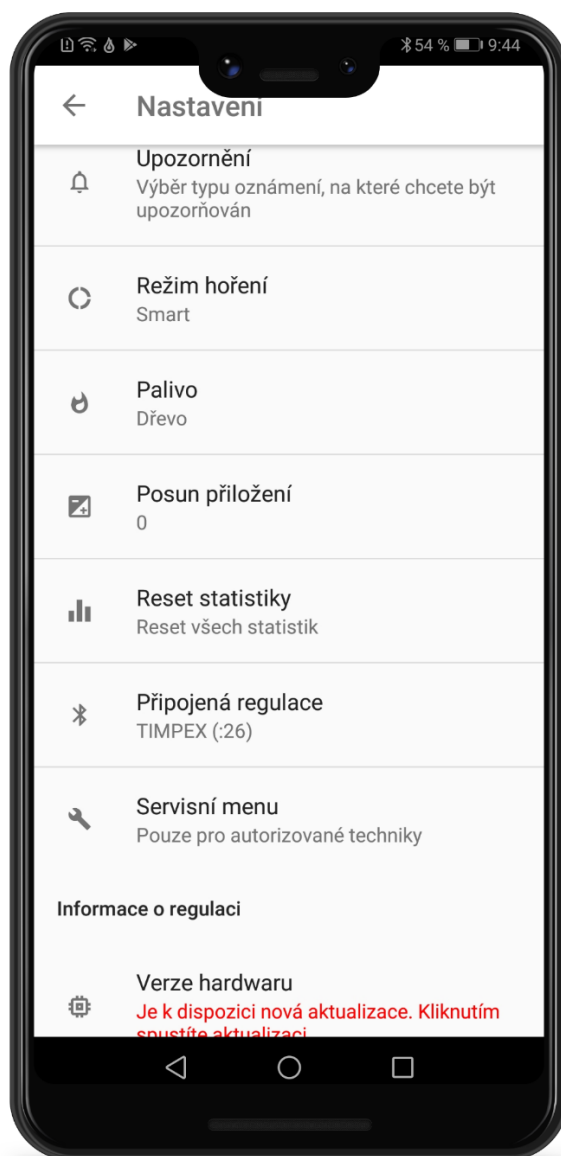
54 % 9:44

Nastavení

Upozornění
Výběr typu oznámení, na které chcete být upozorňován

Režim hoření
Smart

Palivo
Dřevo

Posun přiložení
0

Reset statistiky
Reset všech statistik

Připojená regulace
TIMPEX (:26)

Servisní menu
Pouze pro autorizované techniky

Informace o regulaci

Verze hardwaru
Je k dispozici nová aktualizace. Kliknutím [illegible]